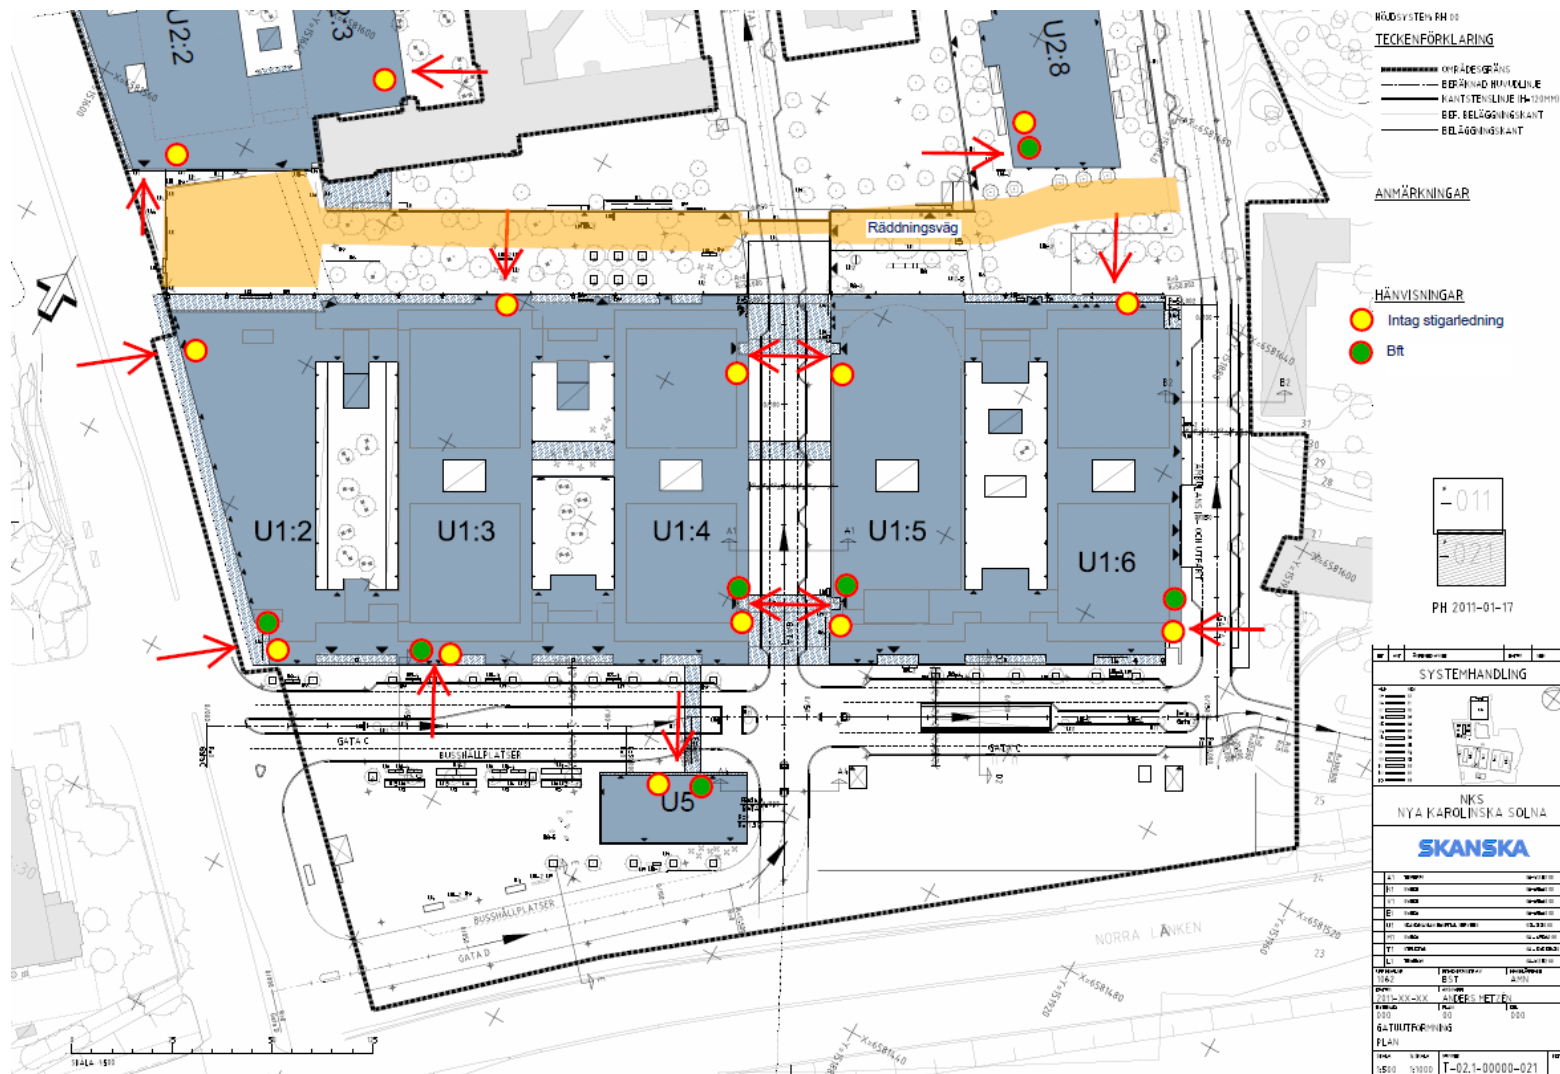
U2:2
U2:3
U2:8
HÖJDSYSTEM RH 00
TECKENFÖRKLARING
OMRÅDESGRÄNS
BERÄKNAD HUVUDLINJE
KANTSTENSLINJE
BEF. BELÄGGNINGSKANT
BELÄGGNINGSKANT
ANMÄRKNINGAR
Räddningsväg
HÄNVISNINGAR
Intag stigarledning
Bft
U1:2
U1:3
U1:4
U1:5
U1:6
U5
GATA C
BUSSHÅLLPLATSER
GATA D
NORRA LÄNKEN
011
021
PH 2011-01-17
SYSTEMHANDLING
NKS
NYA KAROLINSKA SOLNA
SKANSKA
1062
BST
AMN
2011-XX-XX
ANDERS METZEN
000
00
000
GATUUTFORMNING
PLAN
1:500
1:1000
T-02.1-00000-021
SKALA 1:500